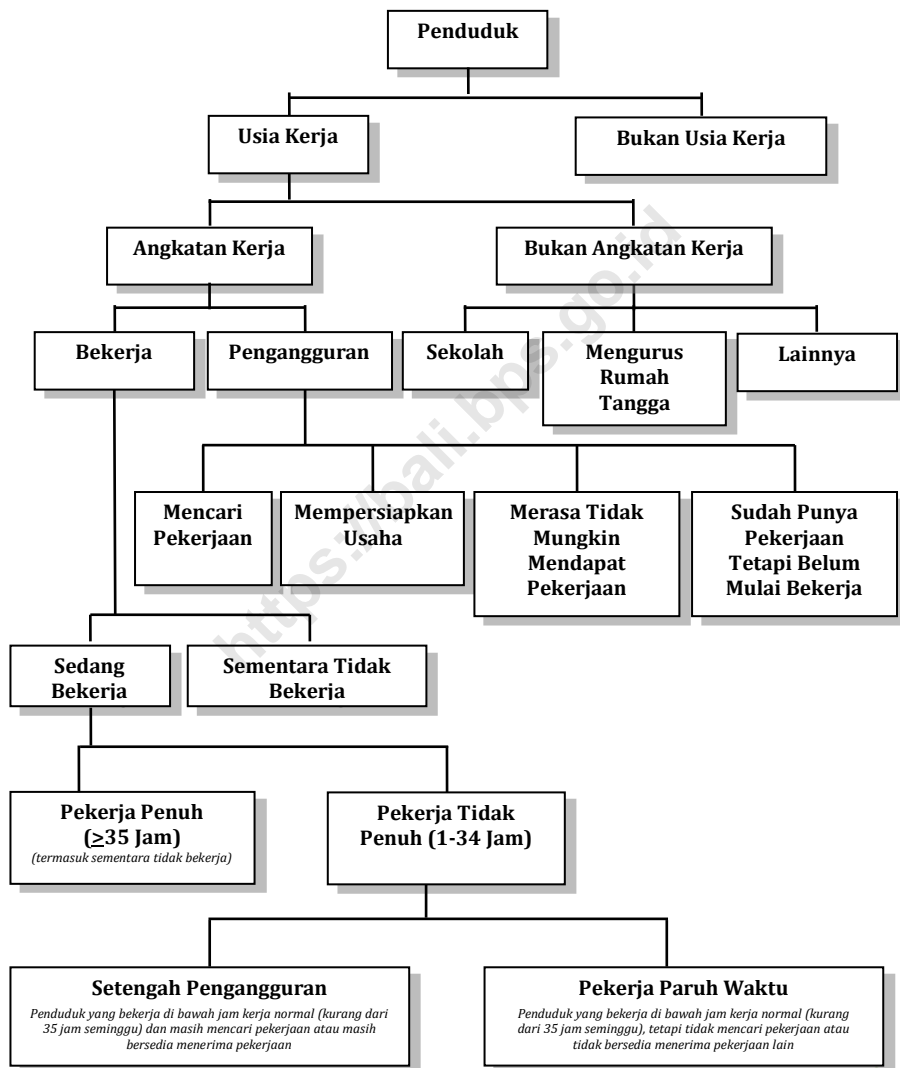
Penduduk

Usia Kerja

Bukan Usia Kerja

Angkatan Kerja

Bukan Angkatan Kerja

Bekerja

Pengangguran

Sekolah

Mengurus Rumah Tangga

Lainnya

Mencari Pekerjaan

Mempersiapkan Usaha

Merasa Tidak Mungkin Mendapat Pekerjaan

Sudah Punya Pekerjaan Tetapi Belum Mulai Bekerja

Sedang Bekerja

Sementara Tidak Bekerja

Pekerja Penuh ($\geq$35 Jam)
(termasuk sementara tidak bekerja)

Pekerja Tidak Penuh (1-34 Jam)

Setengah Pengangguran
Penduduk yang bekerja di bawah jam kerja normal (kurang dari 35 jam seminggu) dan masih mencari pekerjaan atau masih bersedia menerima pekerjaan

Pekerja Paruh Waktu
Penduduk yang bekerja di bawah jam kerja normal (kurang dari 35 jam seminggu), tetapi tidak mencari pekerjaan atau tidak bersedia menerima pekerjaan lain

https://bali.bps.go.id